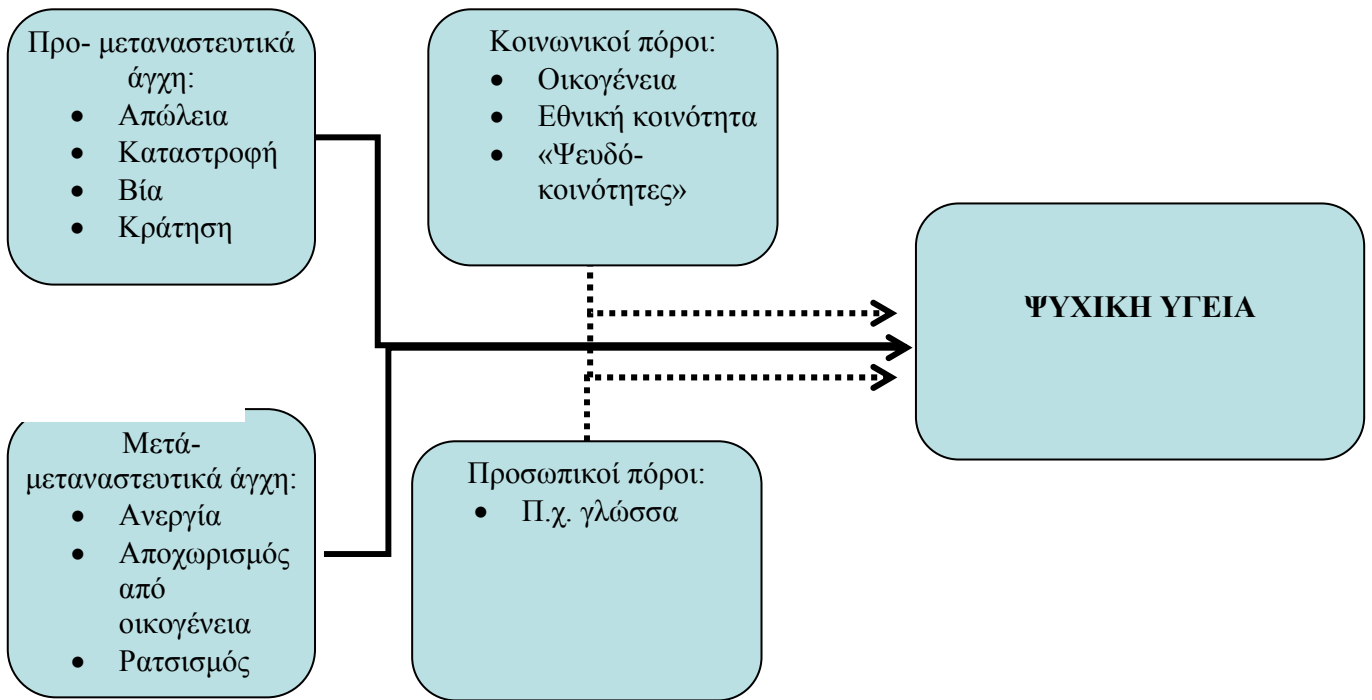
Προ- μεταναστευτικά άγχη:
- Απώλεια
- Καταστροφή
- Βία
- Κράτηση

Κοινωνικοί πόροι:
- Οικογένεια
- Εθνική κοινότητα
- «Ψευδό-κοινότητες»

ΨΥΧΙΚΗ ΥΓΕΙΑ

Μετά-μεταναστευτικά άγχη:
- Ανεργία
- Αποχωρισμός από οικογένεια
- Ρατσισμός

Προσωπικοί πόροι:
- Π.χ. γλώσσα